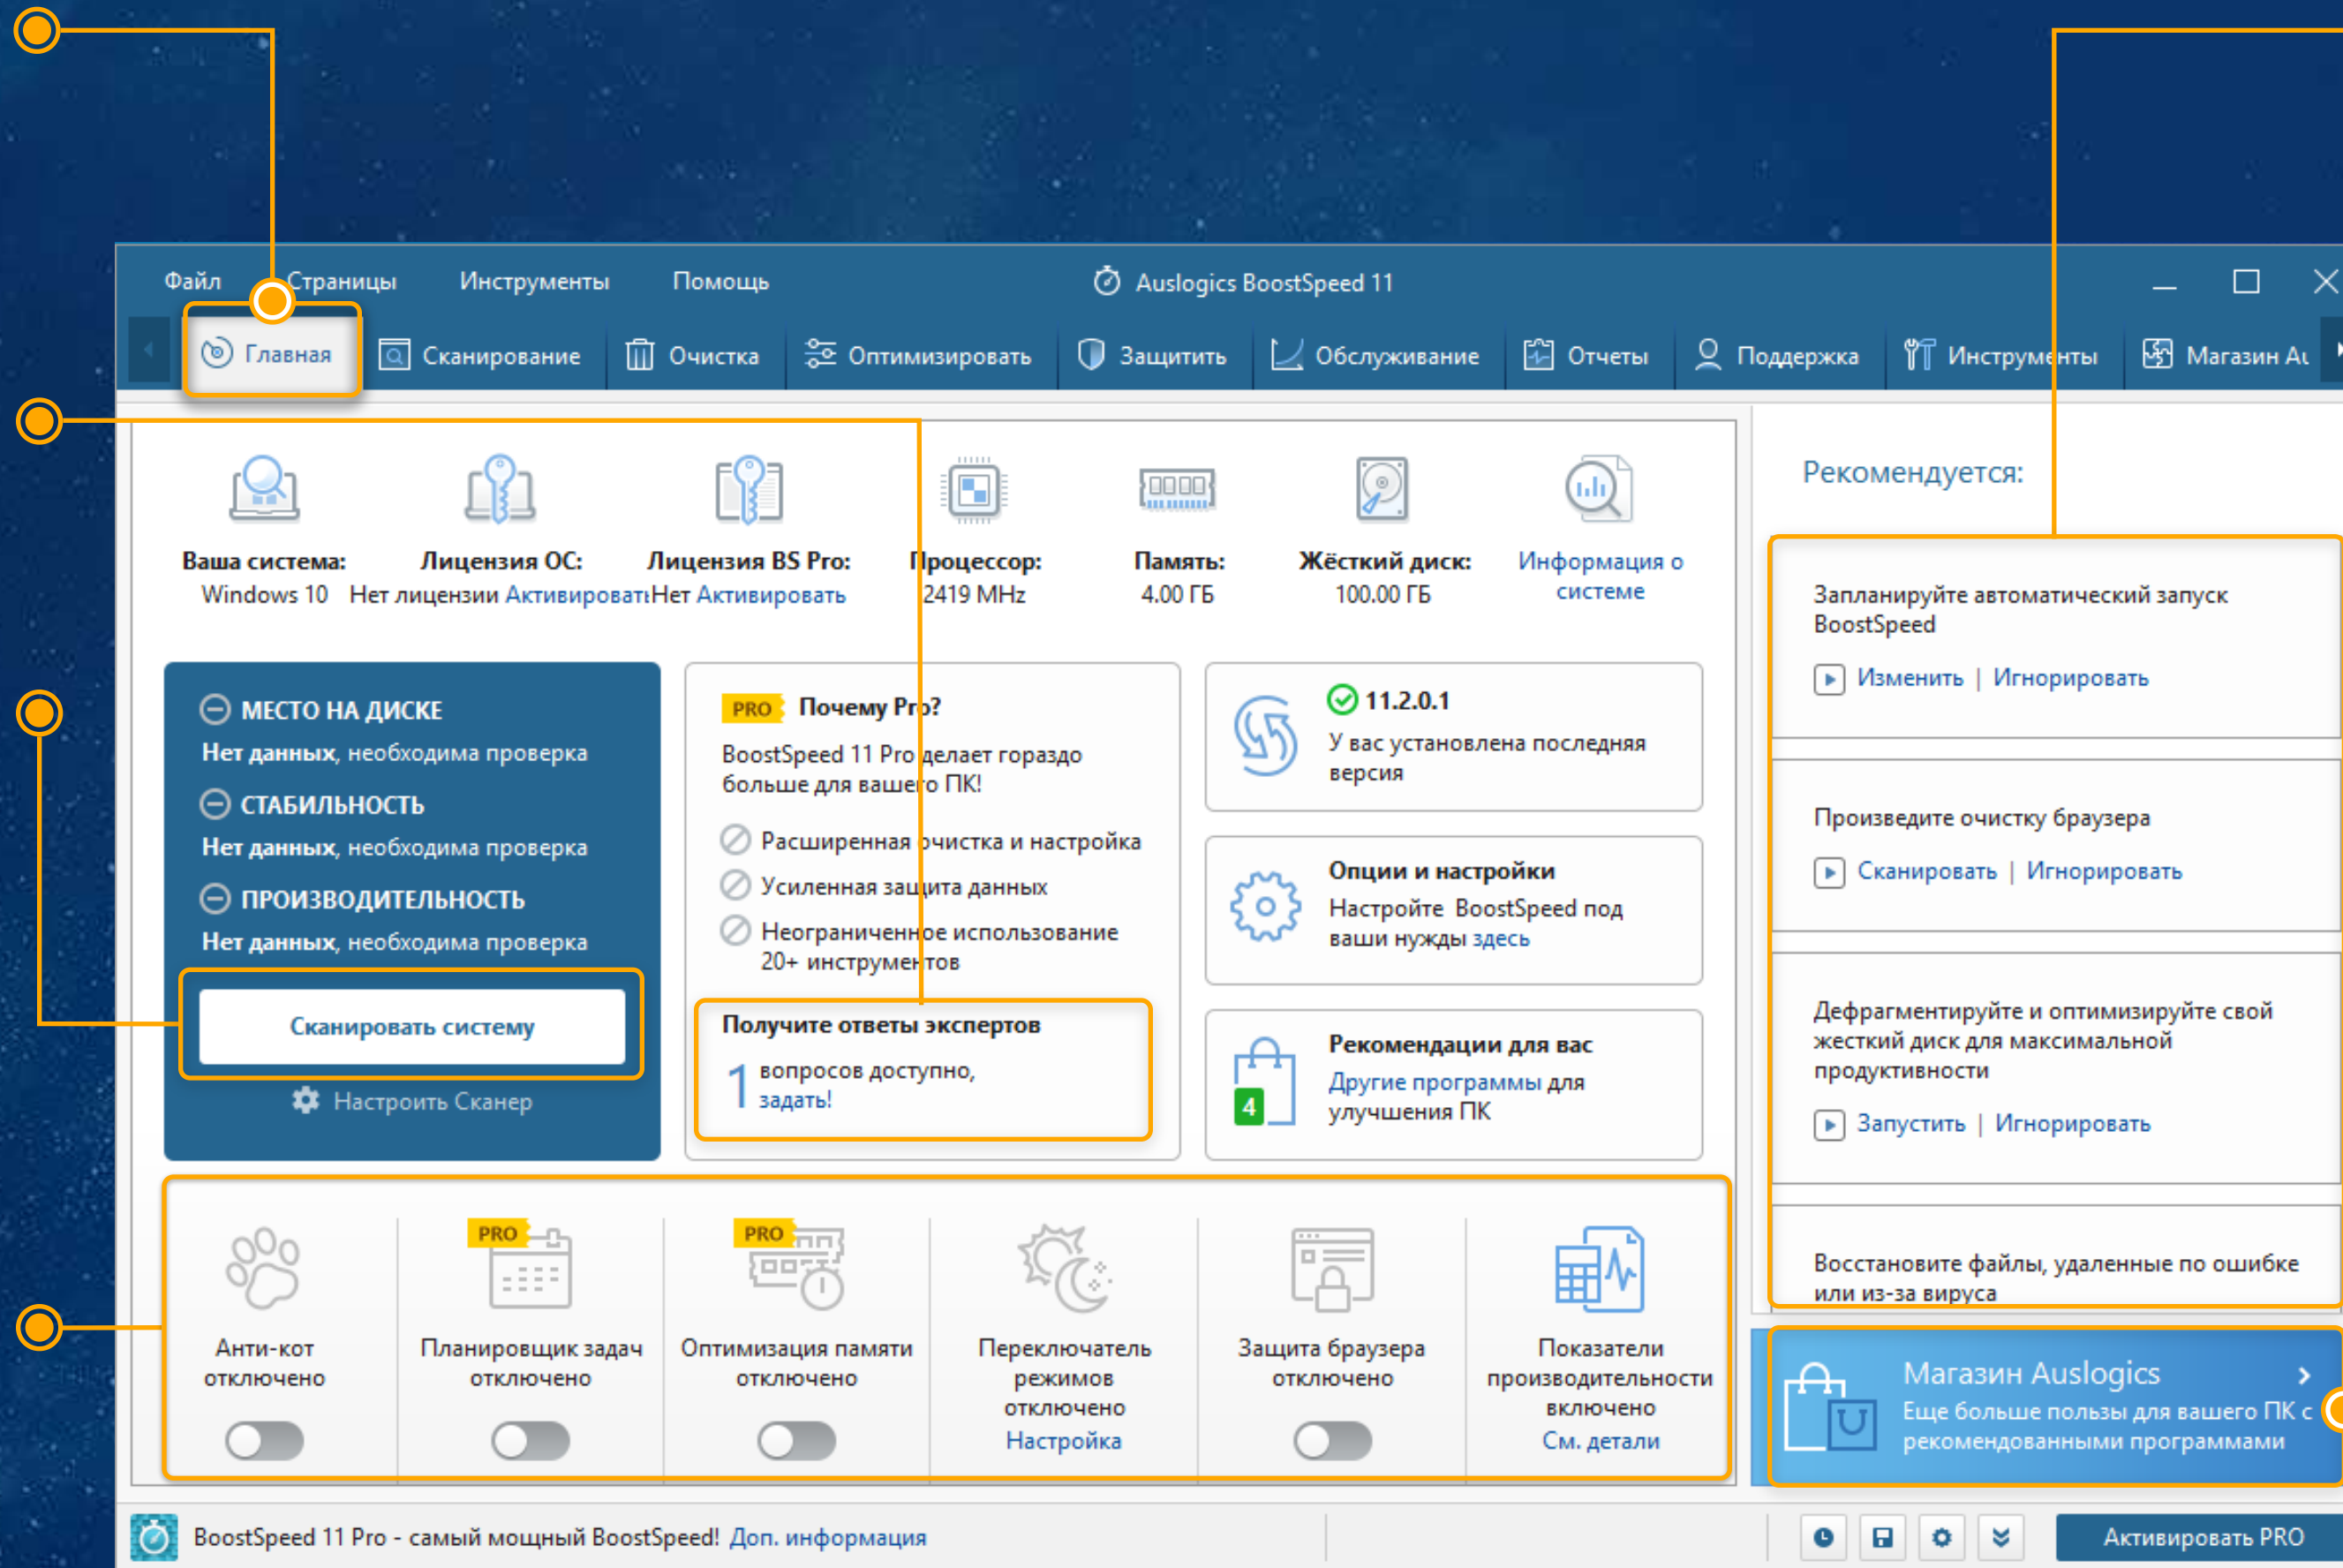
Файл Страницы Инструменты Помощь

Auslogics BoostSpeed 11

Главная Сканирование Очистка Оптимизировать Защитить Обслуживание Отчеты Поддержка Инструменты Магазин Au

Ваша система: Windows 10

Лицензия ОС: Нет лицензии Активироват

Лицензия BS Pro: Нет Активировать

Процессор: 2419 MHz

Память: 4.00 ГБ

Жёсткий диск: 100.00 ГБ

Информация о системе

МЕСТО НА ДИСКЕ
Нет данных, необходима проверка

СТАБИЛЬНОСТЬ
Нет данных, необходима проверка

ПРОИЗВОДИТЕЛЬНОСТЬ
Нет данных, необходима проверка

Сканировать систему

Настроить Сканер

PRO Почему Pro?

BoostSpeed 11 Pro делает гораздо больше для вашего ПК!

Расширенная очистка и настройка

Усиленная защита данных

Неограниченное использование 20+ инструментов

Получите ответы экспертов

1 вопросов доступно, задать!

11.2.0.1
У вас установлена последняя версия

Опции и настройки
Настройте BoostSpeed под ваши нужды здесь

Рекомендации для вас
Другие программы для улучшения ПК

4

Рекомендуется:

Запланируйте автоматический запуск BoostSpeed

Изменить | Игнорировать

Произведите очистку браузера

Сканировать | Игнорировать

Дефрагментируйте и оптимизируйте свой жесткий диск для максимальной продуктивности

Запустить | Игнорировать

Восстановите файлы, удаленные по ошибке или из-за вируса

Магазин Auslogics
Еще больше пользы для вашего ПК с рекомендованными программами

Анти-кот отключено

PRO
Планировщик задач отключено

PRO
Оптимизация памяти отключено

Переключатель режимов отключено
Настройка

Защита браузера отключено

Показатели производительности включено
См. детали

BoostSpeed 11 Pro - самый мощный BoostSpeed! Доп. информация

Активировать PRO